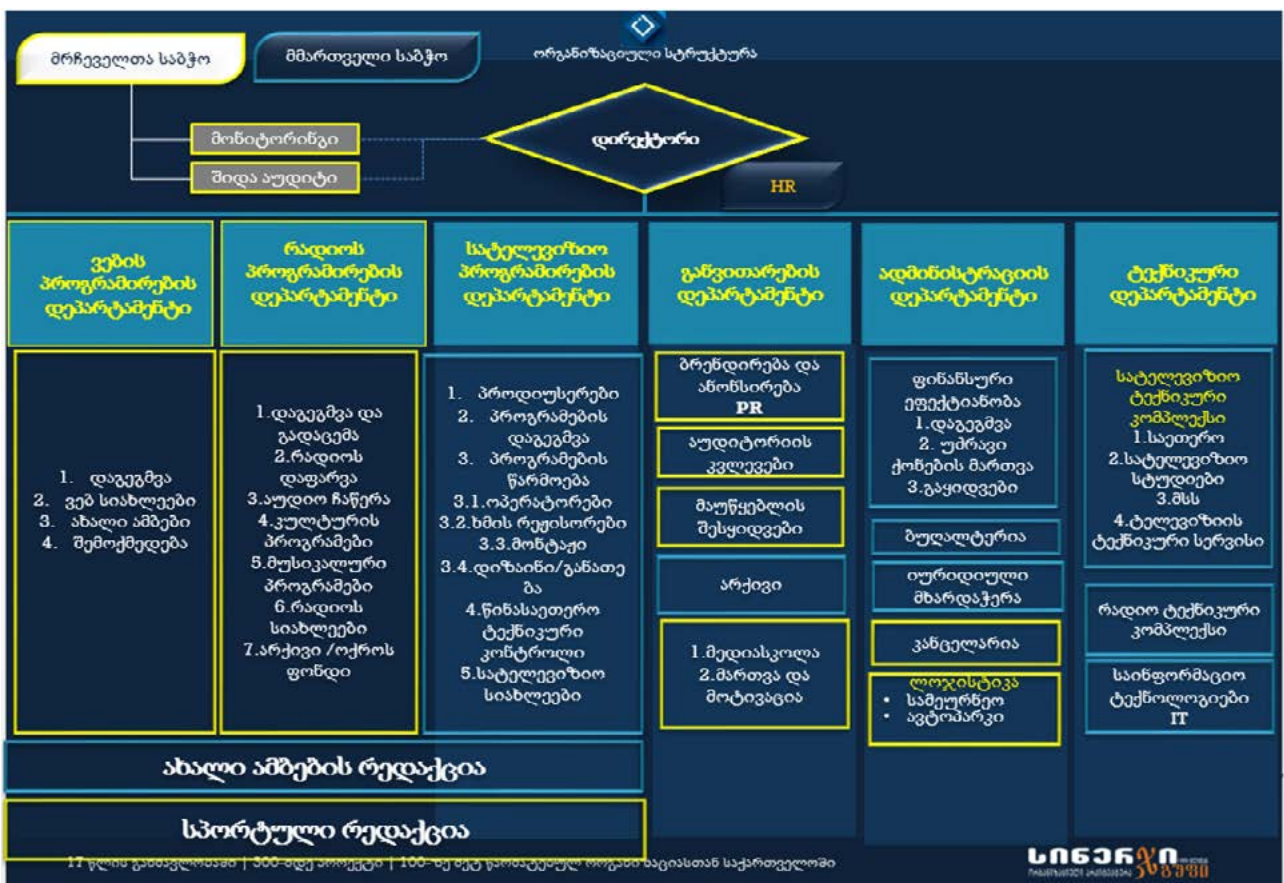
მრჩეველთა საბჭო

მმართველი საბჭო

ორგანიზაციული სტრუქტურა

მონიტორინგი

შიდა აუდიტი

დირექტორი

HR

ვების პროგრამირების დეპარტამენტი

1. დაგეგმვა
2. ვებ სიახლეები
3. ახალი ამბები
4. შემოქმედება

რადიოს პროგრამირების დეპარტამენტი

1.დაგეგმვა და გადაცემა
2.რადიოს დაფარვა
3.აუდიო ჩაწერა
4.კულტურის პროგრამები
5.მუსიკალური პროგრამები
6.რადიოს სიახლეები
7.არქივი /ოქროს ფონდი

სატელევიზიო პროგრამირების დეპარტამენტი

1. პროდიუსერები
2. პროგრამების დაგეგმვა
3. პროგრამების წარმოება
3.1.ოპერატორები
3.2.ხმის რეჟისორები
3.3.მონტაჟი
3.4.დიზაინი/განათება
4.წინასაეთერო ტექნიკური კონტროლი
5.სატელევიზიო სიახლეები

განვითარების დეპარტამენტი

ბრენდირება და ანონსირება PR

აუდიტორიის კვლევები

მაუწყებლის შესყიდვები

არქივი

1.მედიასკოლა
2.მართვა და მოტივაცია

ადმინისტრაციის დეპარტამენტი

ფინანსური ეფექტიანობა
1.დაგეგმვა
2. უძრავი ქონების მართვა
3.გაყიდვები

ბუღალტერია

იურიდიული მხარდაჭერა

კანცელარია

ლოჯისტიკა
• სამეურნეო
• ავტოპარკი

ტექნიკური დეპარტამენტი

სატელევიზიო ტექნიკური კომპლექსი
1.საეთერო
2.სატელევიზიო სტუდიები
3.მსს
4.ტელევიზიის ტექნიკური სერვისი

რადიო ტექნიკური კომპლექსი

საინფორმაციო ტექნოლოგიები IT

ახალი ამბების რედაქცია

სპორტული რედაქცია

17 წლის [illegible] | 300-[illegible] | 100-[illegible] საქართველოში

სინერჯი